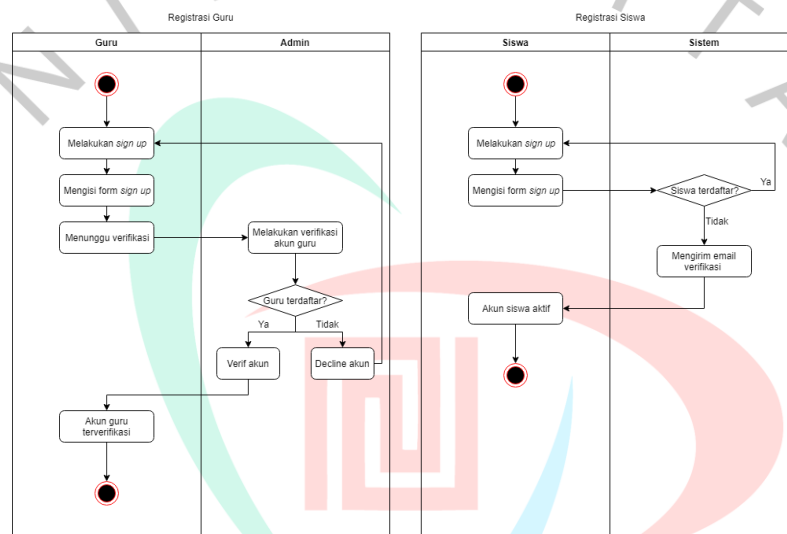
Registrasi Guru

| Guru | Admin |
|---|---|

Melakukan *sign up*

Mengisi form *sign up*

Menunggu verifikasi

Melakukan verifikasi akun guru

Guru terdaftar?

Ya

Tidak

Verif akun

Decline akun

Akun guru terverifikasi

Registrasi Siswa

| Siswa | Sistem |
|---|---|

Melakukan *sign up*

Mengisi form *sign up*

Siswa terdaftar?

Ya

Tidak

Mengirim email verifikasi

Akun siswa aktif